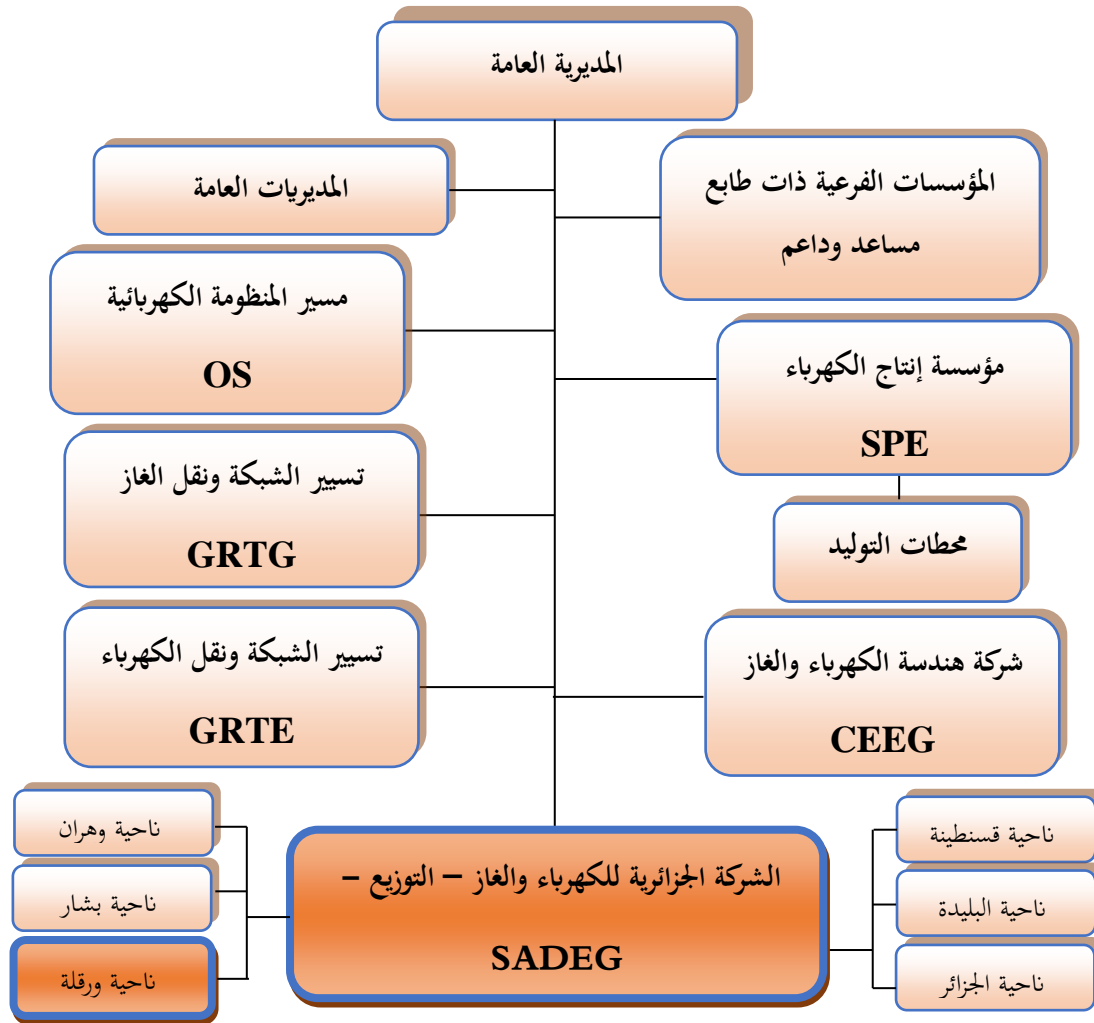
المديرية العامة

المديريات العامة

المؤسسات الفرعية ذات طابع مساعد وداعم

مسير المنظومة الكهربائية
OS

مؤسسة إنتاج الكهرباء
SPE

تسيير الشبكة ونقل الغاز
GRTG

محطات التوليد

تسيير الشبكة ونقل الكهرباء
GRTE

شركة هندسة الكهرباء والغاز
CEEG

ناحية وهران

ناحية بشار

ناحية ورقلة

الشركة الجزائرية للكهرباء والغاز – التوزيع –
SADEG

ناحية قسنطينة

ناحية البليدة

ناحية الجزائر